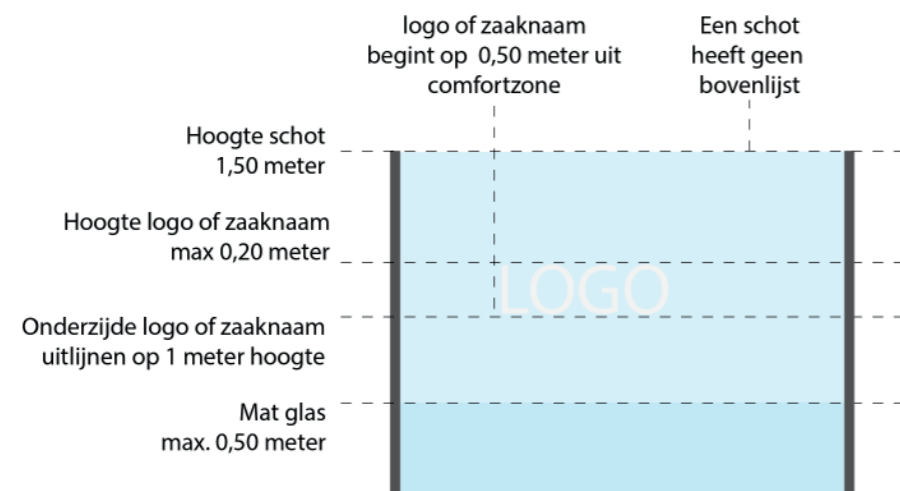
logo of zaaknaam begint op 0,50 meter uit comfortzone

Een schot heeft geen bovenlijst

Hoogte schot 1,50 meter

Hoogte logo of zaaknaam max 0,20 meter

LOGO

Onderzijde logo of zaaknaam uitlijnen op 1 meter hoogte

Mat glas max. 0,50 meter